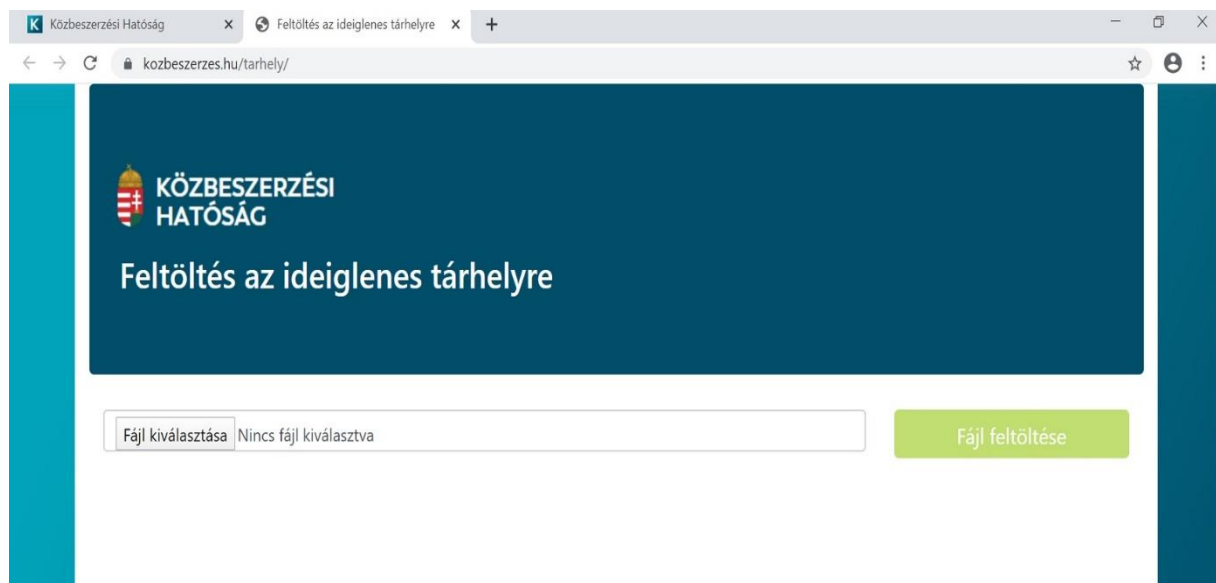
K Közbeszerzési Hatóság ×
Feltöltés az ideiglenes tárhelyre × +

kozbeszerzes.hu/tarhely/

KÖZBESZERZÉSI HATÓSÁG

Feltöltés az ideiglenes tárhelyre

Fájl kiválasztása Nincs fájl kiválasztva

Fájl feltöltése